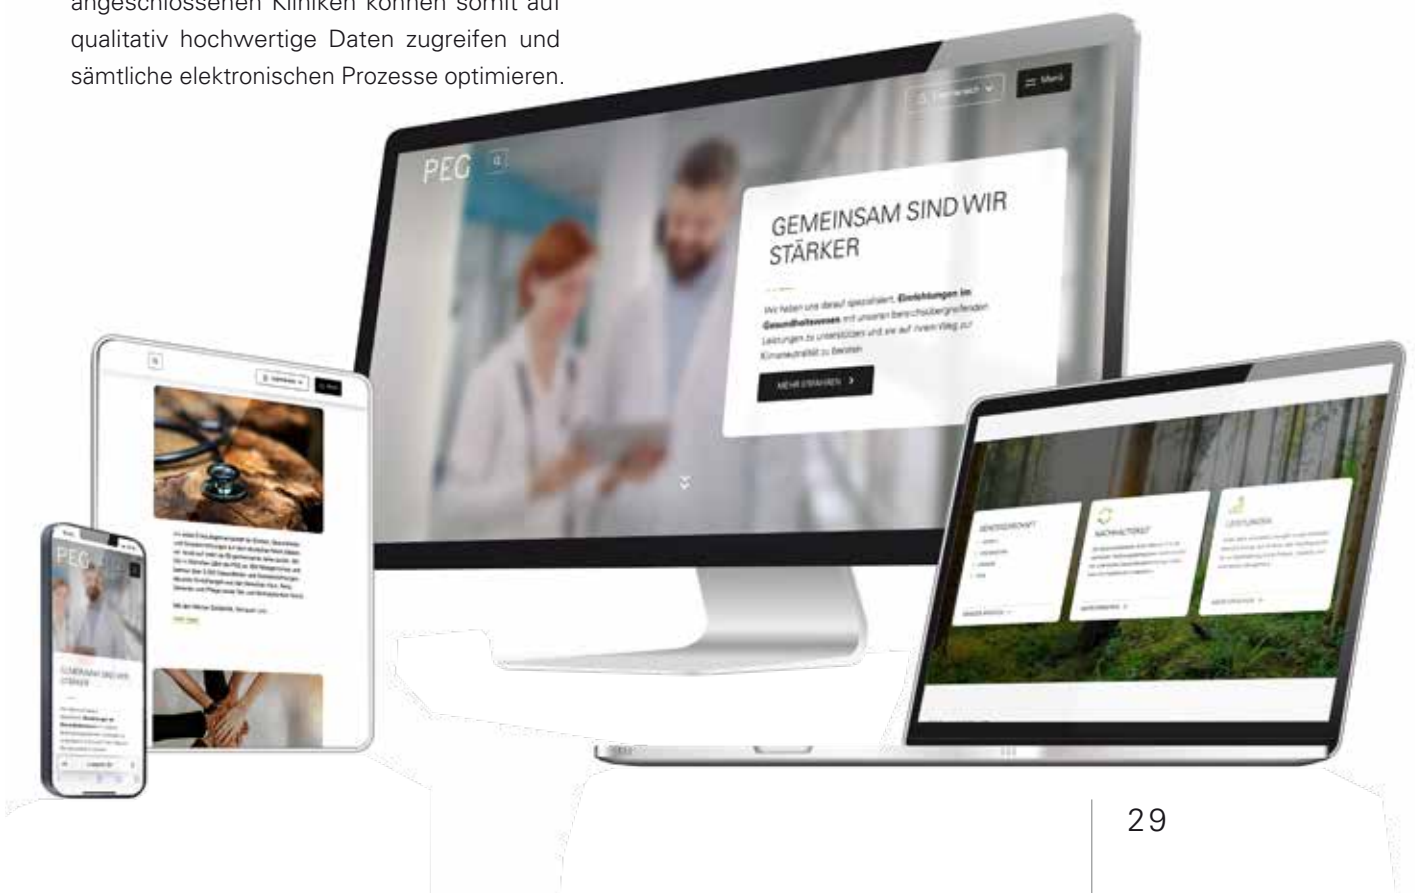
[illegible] angeschlossenen Kliniken können somit auf qualitativ hochwertige Daten zugreifen und sämtliche elektronischen Prozesse optimieren.

Menü

PEG

GEMEINSAM SIND WIR STÄRKER

Wir haben uns darauf spezialisiert, **Einrichtungen im Gesundheitswesen** mit unseren branchenübergreifenden Leistungen zu unterstützen und sie auf ihrem Weg zur Klimaneutralität zu beraten.

MEHR ERFAHREN

NACHHALTIGKEIT

LEISTUNGEN

PEG

GEMEINSAM SIND WIR STÄRKER

29